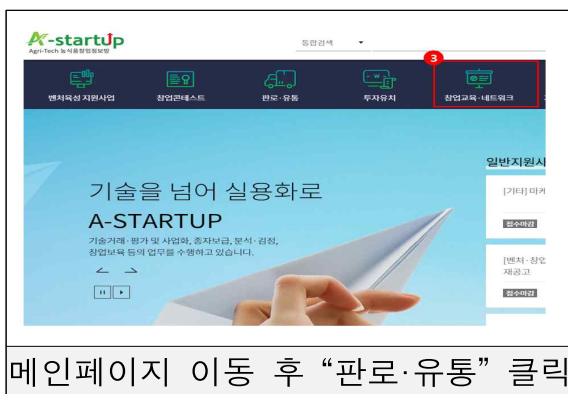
A-startUp
Agri-Tech 농식품창업정보망

통합검색

벤처육성 지원사업
창업콘테스트
판로·유통
투자유치
3
창업교육·네트워크

기술을 넘어 실용화로
A-STARTUP
기술거래·평가 및 사업화, 종자보급, 분석·검정, 창업보육 등의 업무를 수행하고 있습니다.

일반지원사
[기타] 마커
접수마감
[벤처·창업
재공고
접수마감

메인페이지 이동 후 “판로·유통” 클릭